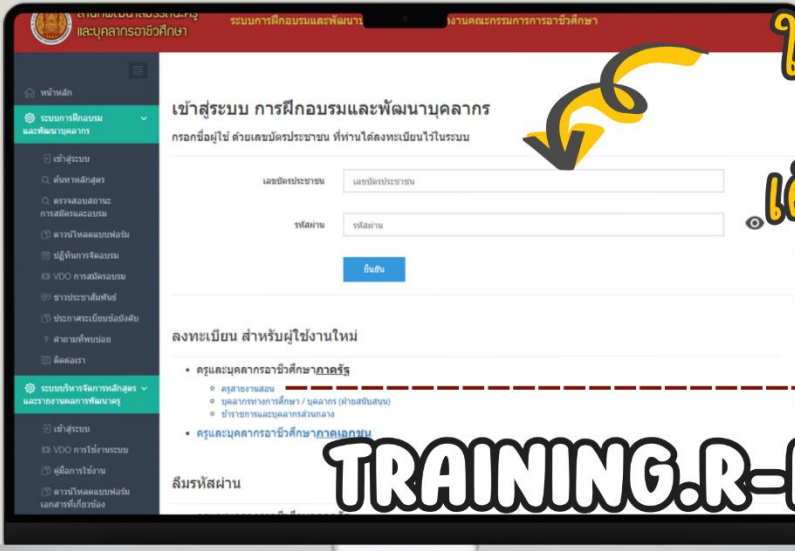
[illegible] และบุคลากรอาชีวศึกษา

ระบบการฝึกอบรมและพัฒนา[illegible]งานคณะกรรมการการอาชีวศึกษา

หน้าหลัก

ระบบการฝึกอบรมและพัฒนาบุคลากร

เข้าสู่ระบบ

ค้นหาหลักสูตร

ตรวจสอบสถานะการสมัครและอบรม

ดาวน์โหลดแบบฟอร์ม

ปฏิทินการจัดอบรม

VDO การสมัครอบรม

ข่าวประชาสัมพันธ์

ประกาศระเบียบข้อบังคับ

คำถามที่พบบ่อย

ติดต่อเรา

ระบบบริหารจัดการหลักสูตรและรายงานผลการพัฒนาครู

เข้าสู่ระบบ

VDO การใช้งานระบบ

คู่มือการใช้งาน

ดาวน์โหลดแบบฟอร์มเอกสารที่เกี่ยวข้อง

เข้าสู่ระบบ การฝึกอบรมและพัฒนาบุคลากร

กรอกชื่อผู้ใช้ ด้วยเลขบัตรประชาชน ที่ท่านได้ลงทะเบียนไว้ในระบบ

เลขบัตรประชาชน | เลขบัตรประชาชน

รหัสผ่าน | รหัสผ่าน

ยืนยัน

ลงทะเบียน สำหรับผู้ใช้งานใหม่

• ครูและบุคลากรอาชีวศึกษาภาครัฐ
◦ ครูสายงานสอน
◦ บุคลากรทางการศึกษา / บุคลากร (ฝ่ายสนับสนุน)
◦ ข้าราชการและบุคลากรส่วนกลาง

• ครูและบุคลากรอาชีวศึกษาภาคเอกชน

ลืมรหัสผ่าน

ใ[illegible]

เ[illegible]

TRAINING.R-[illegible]